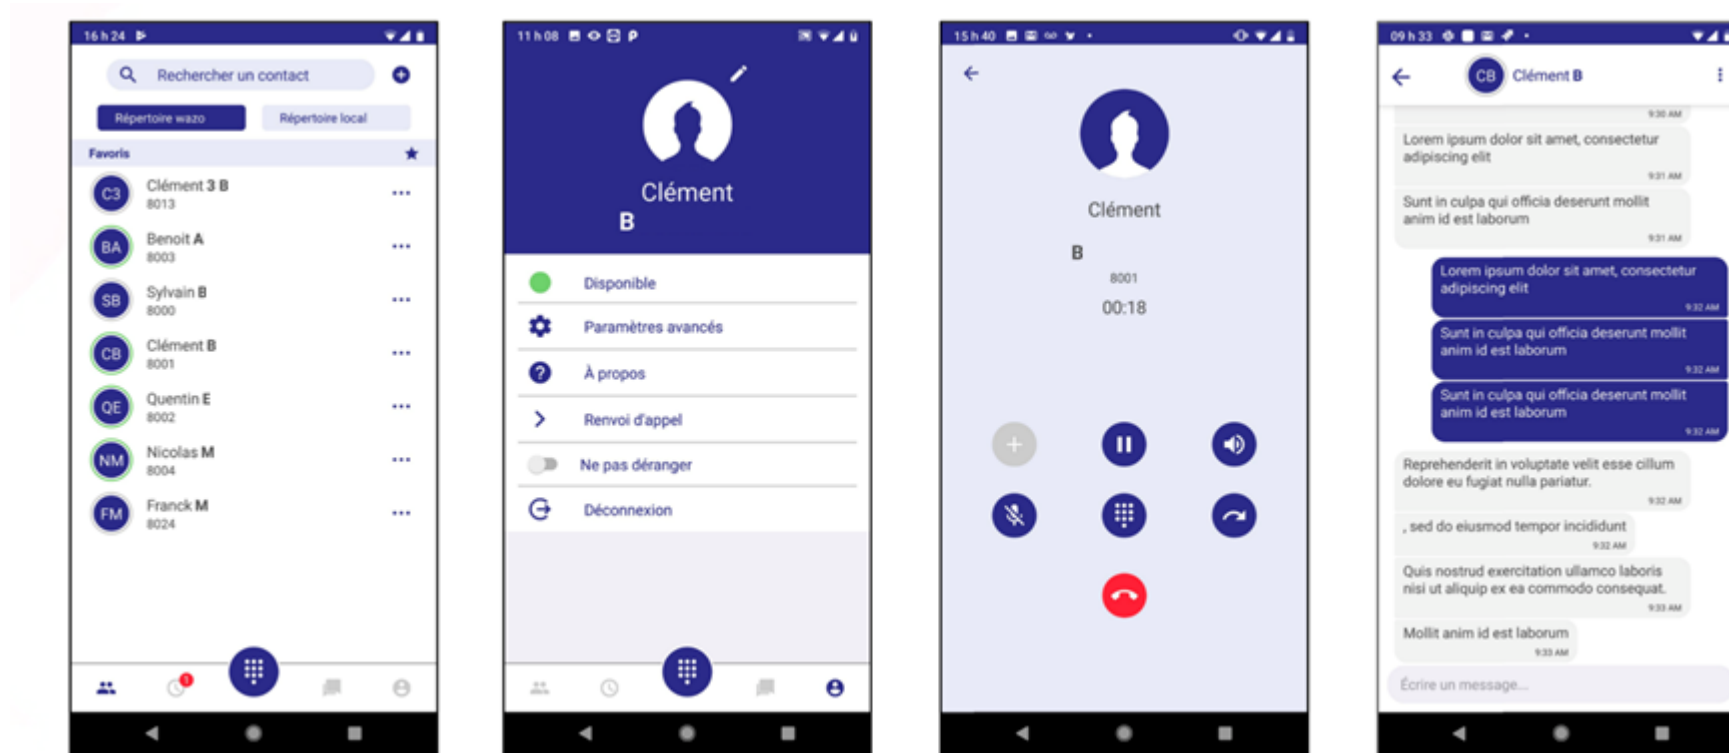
16 h 24

Rechercher un contact

Répertoire wazo

Répertoire local

Favoris

C3 Clément 3 B 8013 ...

BA Benoit A 8003 ...

SB Sylvain B 8000 ...

CB Clément B 8001 ...

QE Quentin E 8002 ...

NM Nicolas M 8004 ...

FM Franck M 8024 ...

1

11 h 08

Clément

B

Disponible

Paramètres avancés

À propos

Renvoi d'appel

Ne pas déranger

Déconnexion

15 h 40

Clément

B

8001

00:18

09 h 33

CB Clément B

9:30 AM

Lorem ipsum dolor sit amet, consectetur adipiscing elit

9:31 AM

Sunt in culpa qui officia deserunt mollit anim id est laborum

9:31 AM

Lorem ipsum dolor sit amet, consectetur adipiscing elit

9:32 AM

Sunt in culpa qui officia deserunt mollit anim id est laborum

9:32 AM

Sunt in culpa qui officia deserunt mollit anim id est laborum

9:32 AM

Reprehenderit in voluptate velit esse cillum dolore eu fugiat nulla pariatur.

9:32 AM

, sed do eiusmod tempor incididunt

9:32 AM

Quis nostrud exercitation ullamco laboris nisi ut aliquip ex ea commodo consequat.

9:33 AM

Mollit anim id est laborum

9:33 AM

Écrire un message...